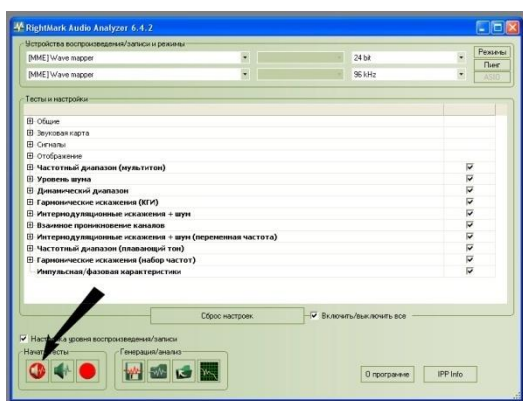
RightMark Audio Analyzer 6.4.2

Устройства воспроизведения/записи и режимы

[MME] Wave mapper
[MME] Wave mapper
24 bit
96 kHz
Режимы
Пинг
ASIO

Тесты и настройки

Общие
Звуковая карта
Сигналы
Отображение
Частотный диапазон (мультитон)
Уровень шума
Динамический диапазон
Гармонические искажения (КГИ)
Интермодуляционные искажения + шум
Взаимное проникновение каналов
Интермодуляционные искажения + шум (переменная частота)
Частотный диапазон (плавающий тон)
Гармонические искажения (набор частот)
Импульсная/фазовая характеристики

Сброс настроек
Включить/выключить все

Нас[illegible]а уровня воспроизведения/записи
Нача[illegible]сты
Генерация/анализ

О программе
IPP Info